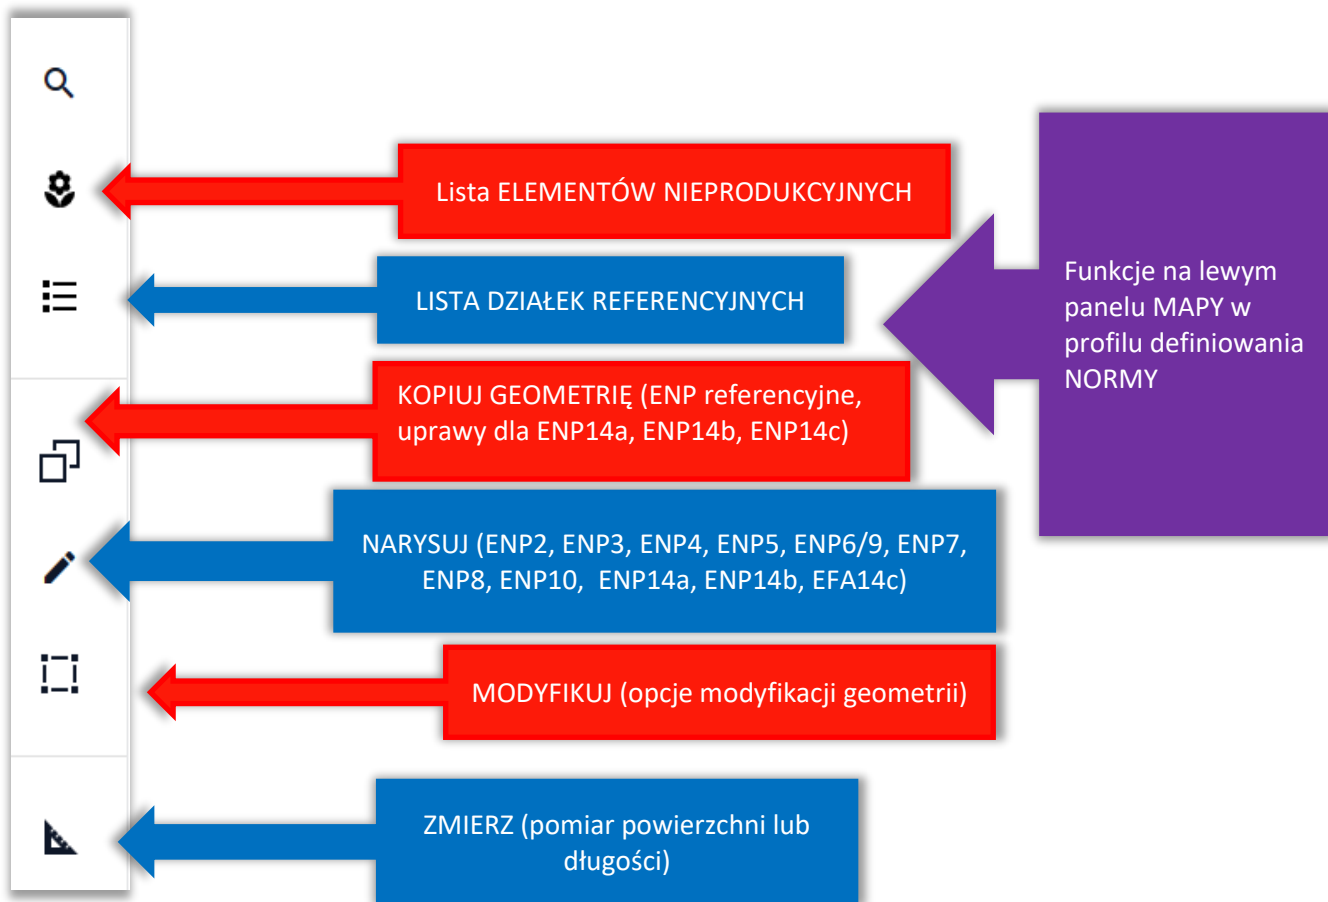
Lista ELEMENTÓW NIEPRODUKCYJNYCH

LISTA DZIAŁEK REFERENCYJNYCH

Funkcje na lewym panelu MAPY w profilu definiowania NORMY

KOPIUJ GEOMETRIĘ (ENP referencyjne, uprawy dla ENP14a, ENP14b, ENP14c)

NARYSUJ (ENP2, ENP3, ENP4, ENP5, ENP6/9, ENP7, ENP8, ENP10, ENP14a, ENP14b, EFA14c)

MODYFIKUJ (opcje modyfikacji geometrii)

ZMIERZ (pomiar powierzchni lub długości)